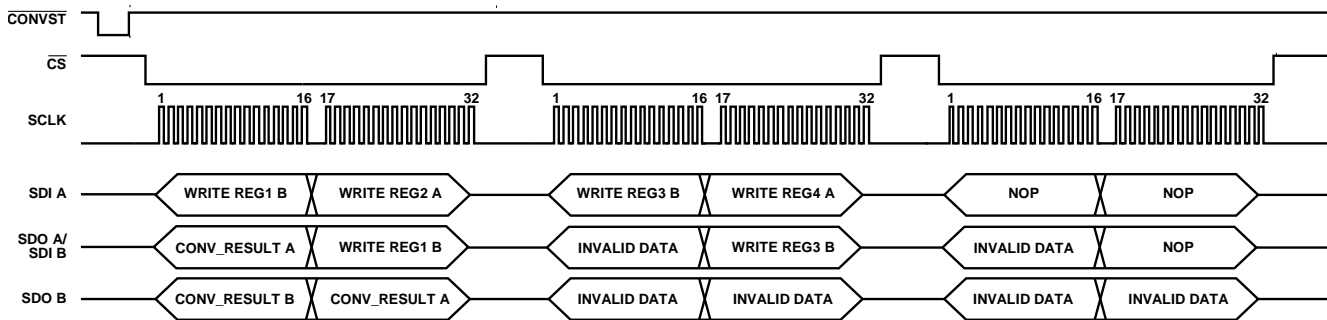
$\overline{\text{CONVST}}$

$\overline{\text{CS}}$

SCLK

1 16 17 32 1 16 17 32 1 16 17 32

SDI A
WRITE REG1 B
WRITE REG2 A
WRITE REG3 B
WRITE REG4 A
NOP
NOP

SDO A/ SDI B
CONV_RESULT A
WRITE REG1 B
INVALID DATA
WRITE REG3 B
INVALID DATA
NOP

SDO B
CONV_RESULT B
CONV_RESULT A
INVALID DATA
INVALID DATA
INVALID DATA
INVALID DATA